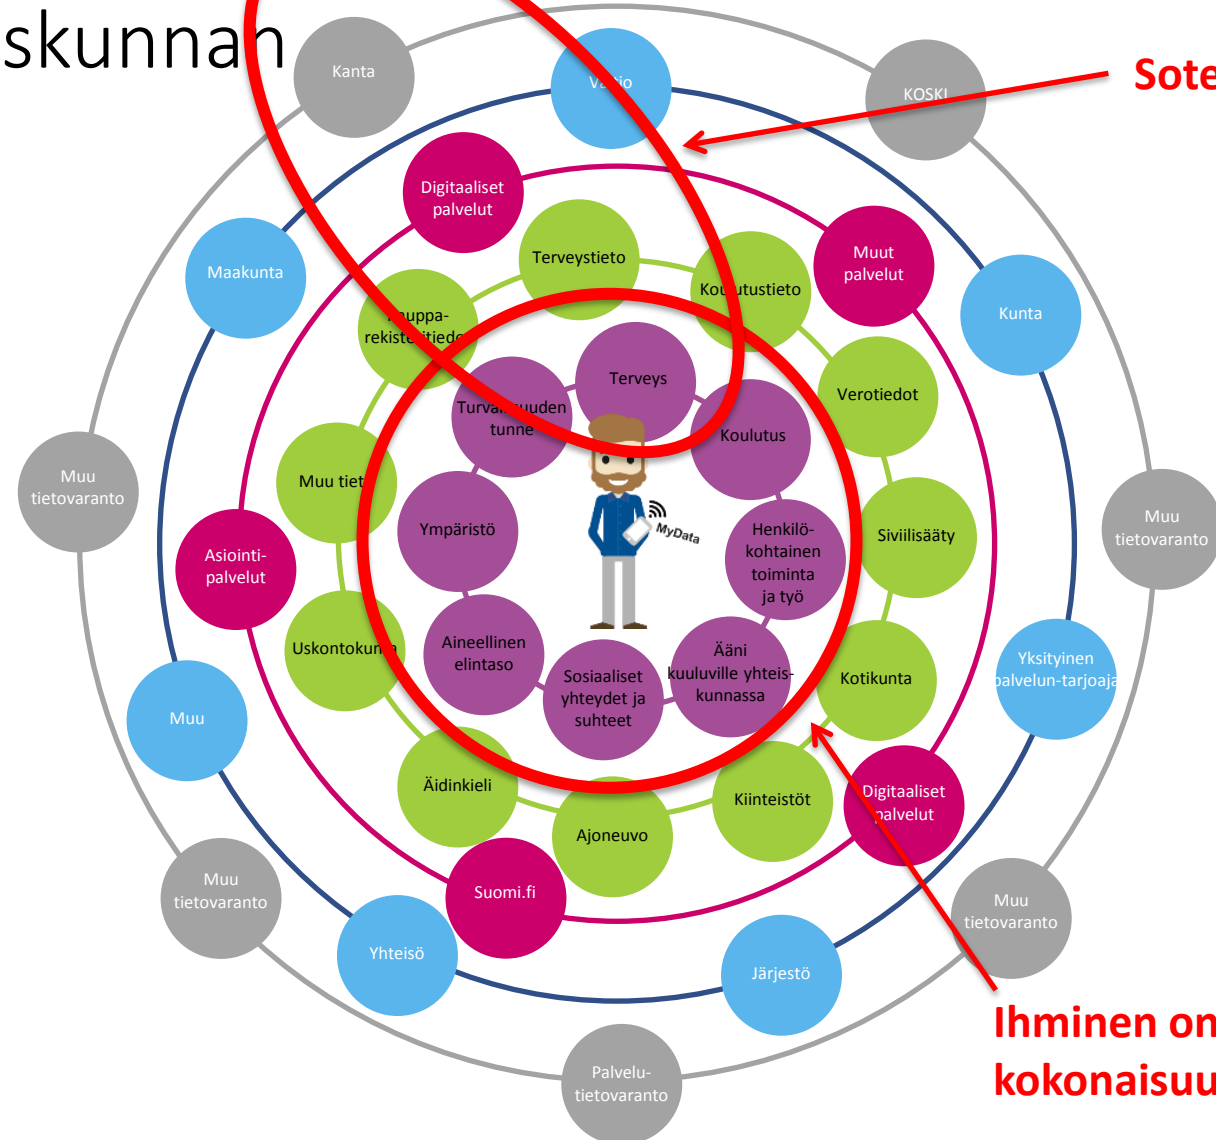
skunnan

Sote

Kanta

Valtio

KOSKI

Digitaaliset palvelut

Terveystieto

Koulutustieto

Muut palvelut

Maakunta

Kunta

Kauppa-rekisteritiedot

Terveys

Turvallisuuden tunne

Koulutus

Verotiedot

Muu tietovaranto

Muu tieto

Ympäristö

MyData

Henkilö-kohtainen toiminta ja työ

Siviilisääty

Muu tietovaranto

Asiointi-palvelut

Uskontokunta

Aineellinen elintaso

Ääni kuuluville yhteis-kunnassa

Kotikunta

Yksityinen palvelun-tarjoaja

Muu

Sosiaaliset yhteydet ja suhteet

Äidinkieli

Ajoneuvo

Kiinteistöt

Digitaaliset palvelut

Muu tietovaranto

Suomi.fi

Muu tietovaranto

Yhteisö

Järjestö

Palvelu-tietovaranto

Ihminen on kokonaisuu